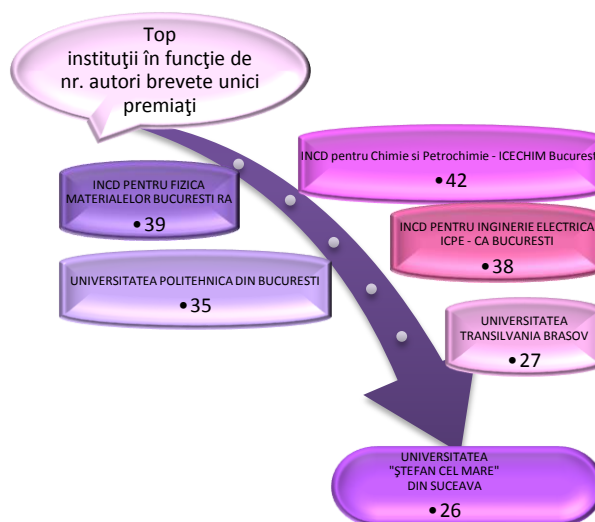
Top instituţii în funcţie de nr. autori brevete unici premiaţi

INCD pentru Chimie si Petrochimie - ICECHIM Bucuresti
•42

INCD PENTRU FIZICA MATERIALELOR BUCURESTI RA
•39

INCD PENTRU INGINERIE ELECTRICA ICPE - CA BUCURESTI
•38

UNIVERSITATEA POLITEHNICA DIN BUCURESTI
•35

UNIVERSITATEA TRANSILVANIA BRASOV
•27

UNIVERSITATEA "ŞTEFAN CEL MARE" DIN SUCEAVA
•26